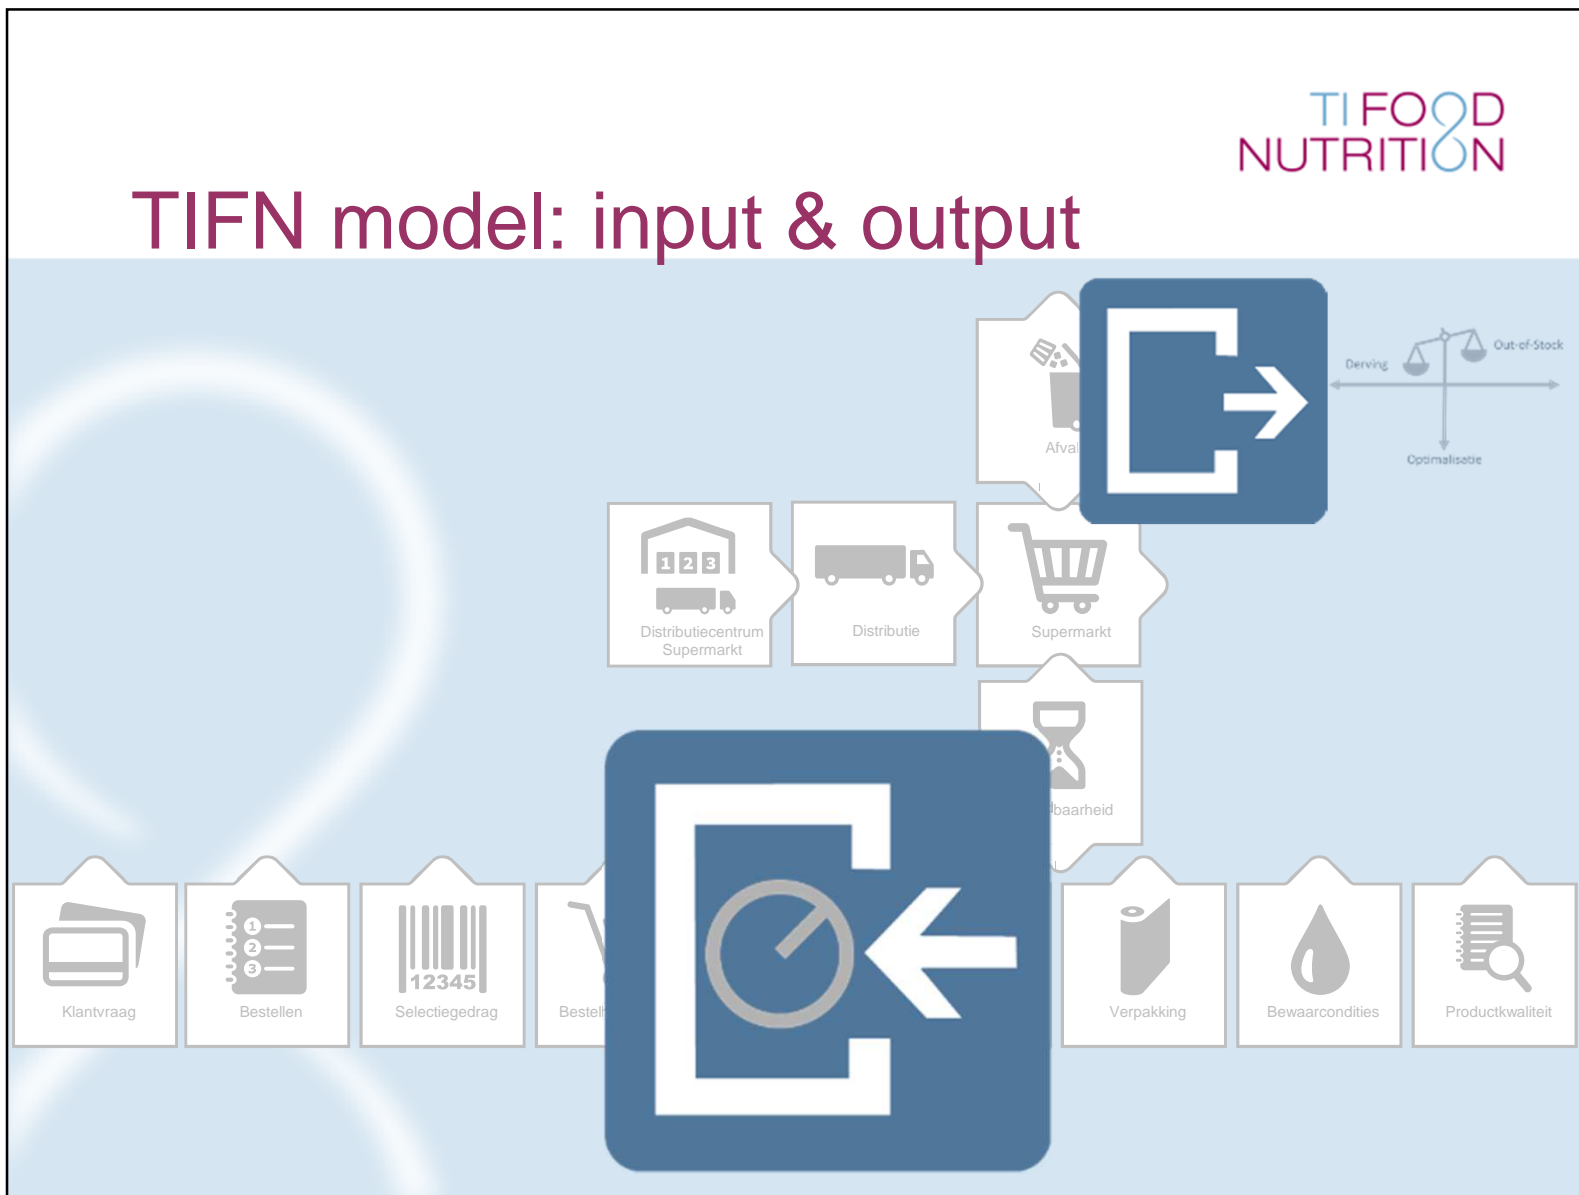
TI FOOD NUTRITION

TIFN model: input & output

Afval

Derving

Out-of-Stock

Optimalisatie

123

Distributiecentrum Supermarkt

Distributie

Supermarkt

baarheid

Klantvraag

1 2 3

Bestellen

12345

Selectiegedrag

Bestell

Verpakking

Bewaarcondities

Productkwaliteit